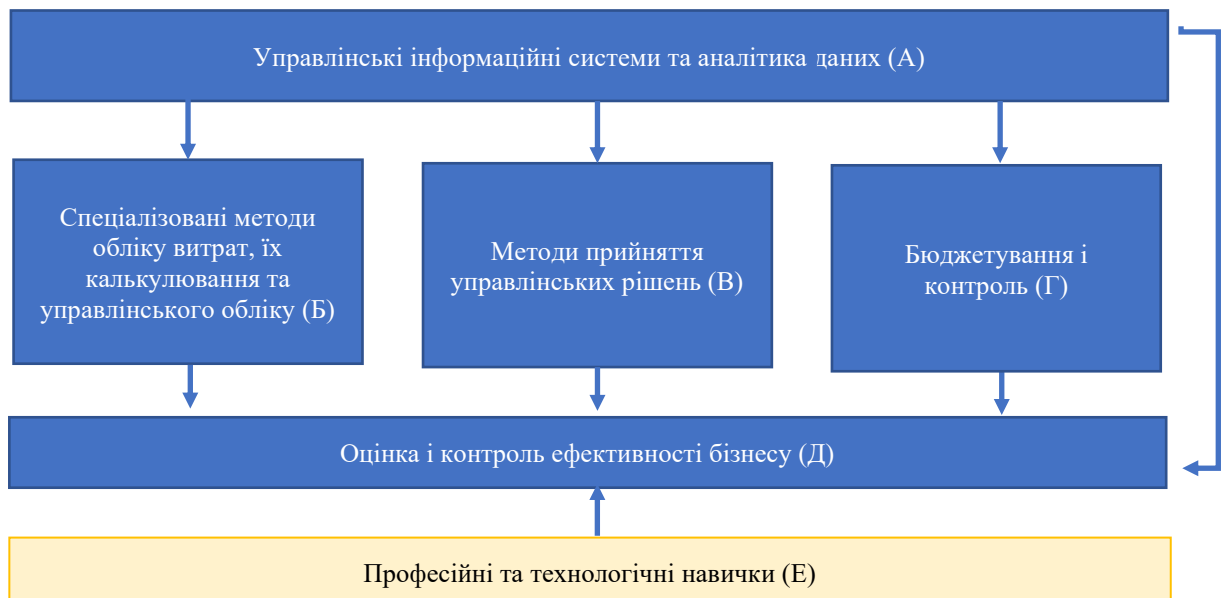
Управлінські інформаційні системи та аналітика даних (А)

Спеціалізовані методи обліку витрат, їх калькулювання та управлінського обліку (Б)

Методи прийняття управлінських рішень (В)

Бюджетування і контроль (Г)

Оцінка і контроль ефективності бізнесу (Д)

Професійні та технологічні навички (Е)